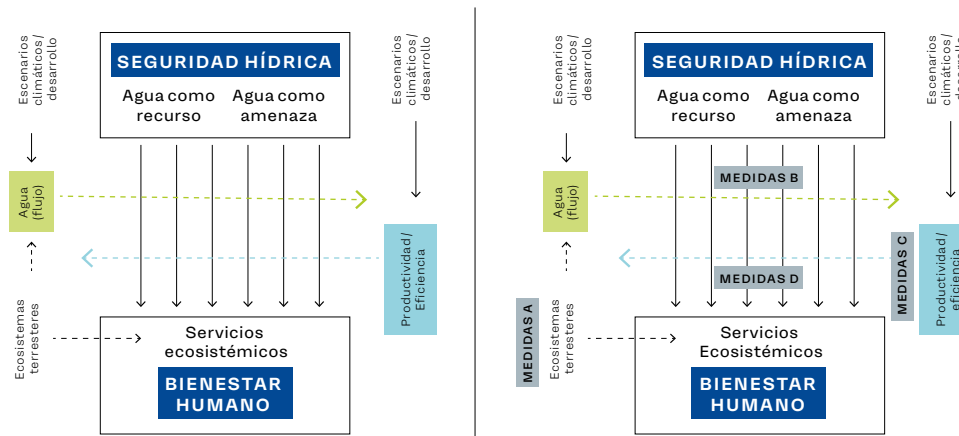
Escenarios climáticos/ desarrollo

SEGURIDAD HÍDRICA

Agua como recurso

Agua como amenaza

Escenarios climáticos/ desarrollo

Agua (flujo)

Productividad/ Eficiencia

Ecosistemas terresteres

Servicios ecosistémicos

BIENESTAR HUMANO

Escenarios climáticos/ desarrollo

SEGURIDAD HÍDRICA

Agua como recurso

Agua como amenaza

Escenarios climáticos/ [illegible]

MEDIDAS B

Agua (flujo)

MEDIDAS C

Productividad/ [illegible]

MEDIDAS D

MEDIDAS A

Ecosistemas terresteres

Servicios Ecosistémicos

BIENESTAR HUMANO